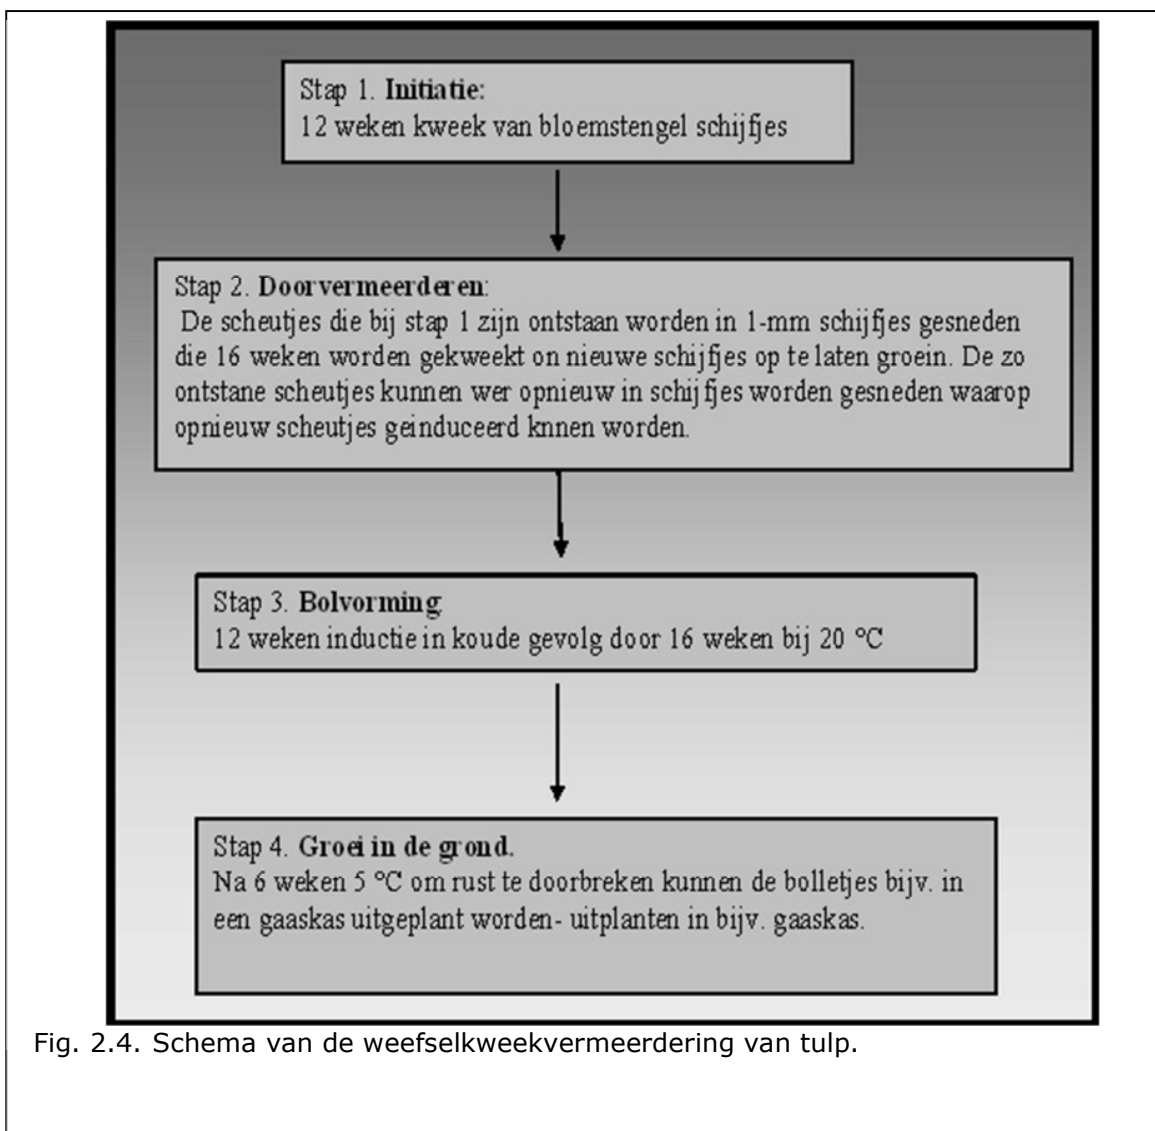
Stap 1. **Initiatie:**
12 weken kweek van bloemstengel schijfjes

Stap 2. **Doorvermeerderen**:
De scheutjes die bij stap 1 zijn ontstaan worden in 1-mm schijfjes gesneden die 16 weken worden gekweekt on nieuwe schijfjes op te laten groein. De zo ontstane scheutjes kunnen wer opnieuw in schijfjes worden gesneden waarop opnieuw scheutjes geinduceerd knnen worden.

Stap 3. **Bolvorming**:
12 weken inductie in koude gevolg door 16 weken bij 20 °C

Stap 4. **Groei in de grond.**
Na 6 weken 5 °C om rust te doorbreken kunnen de bolletjes bijv. in een gaaskas uitgeplant worden- uitplanten in bijv. gaaskas.

Fig. 2.4. Schema van de weefselkweekvermeerdering van tulp.